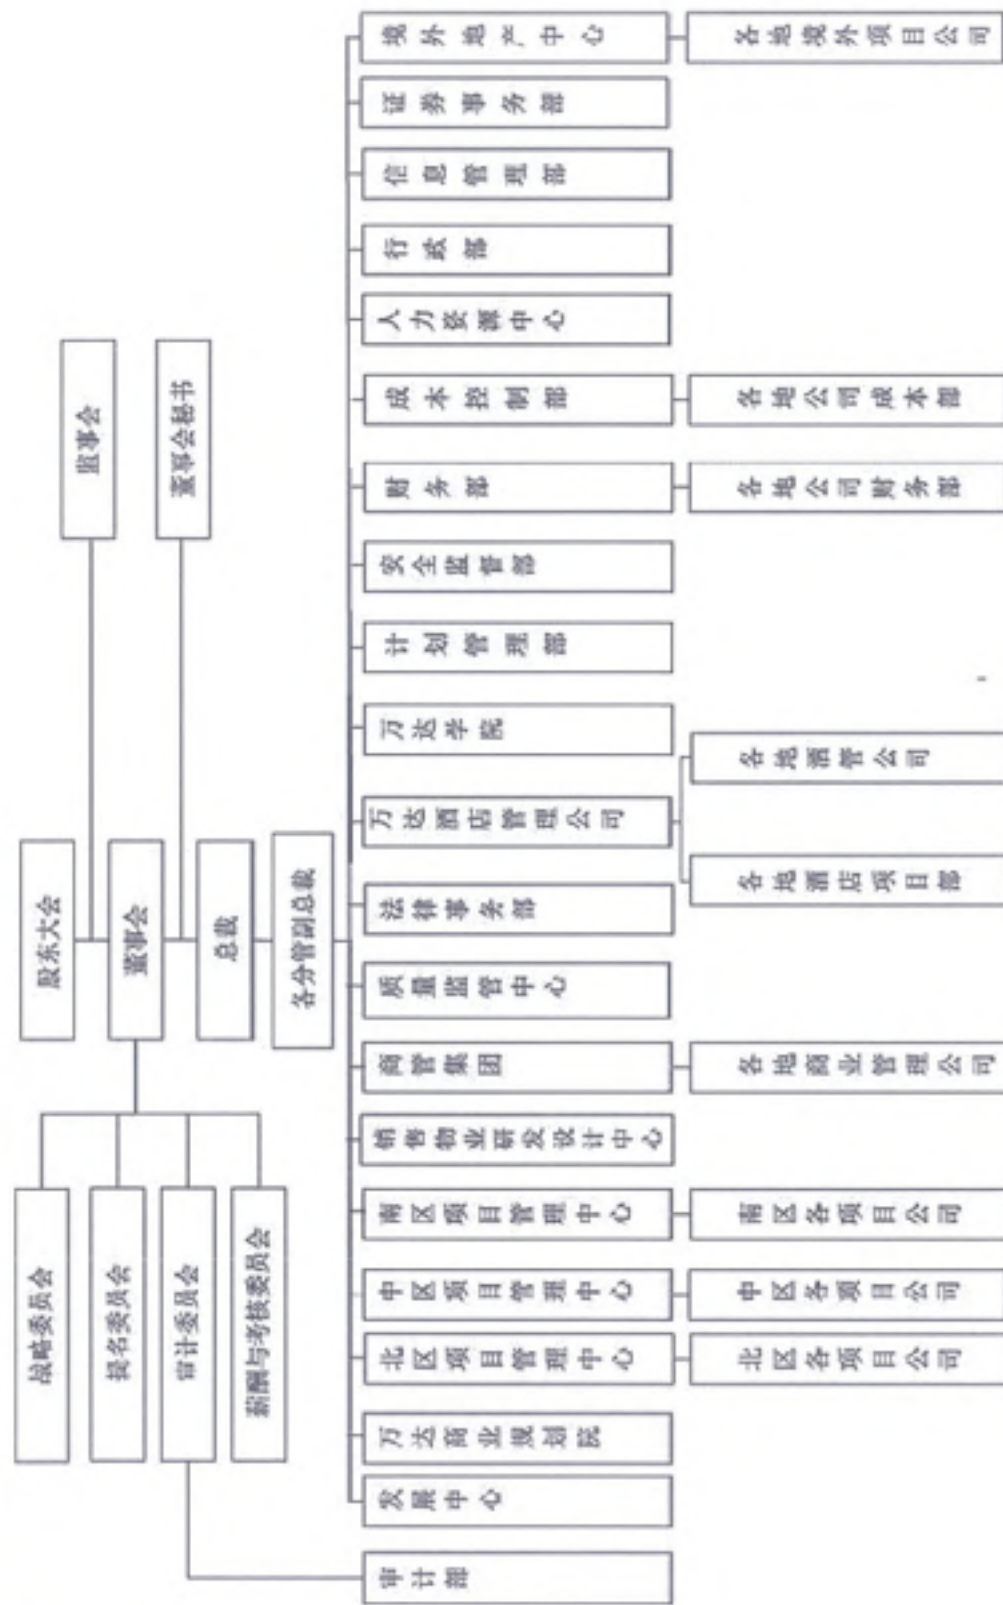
股东大会
监事会
董事会秘书
董事会
总裁
各分管副总裁
战略委员会
提名委员会
审计委员会
薪酬与考核委员会
境外地产中心
各地境外项目公司
证券事务部
信息管理部
行政部
人力资源中心
成本控制部
各地公司成本部
财务部
各地公司财务部
安全监管部
计划管理部
万达学院
万达酒店管理公司
各地酒管公司
各地酒店项目部
法律事务部
质量监管中心
商管集团
各地商业管理公司
销售物业研发设计中心
南区项目管理中心
南区各项目公司
中区项目管理中心
中区各项目公司
北区项目管理中心
北区各项目公司
万达商业规划院
发展中心
审计部